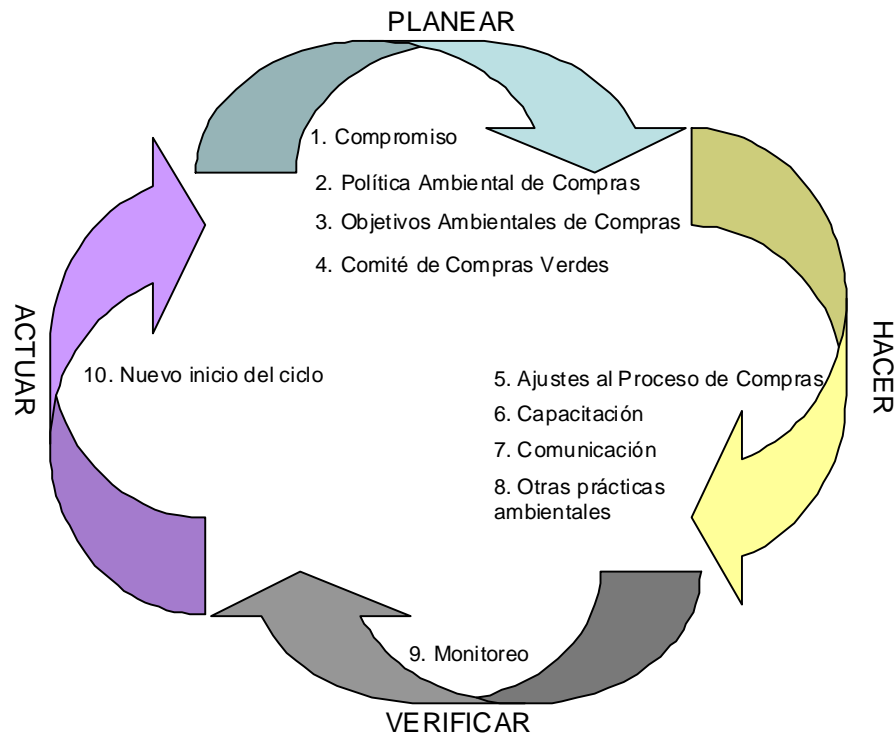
PLANEAR

1. Compromiso

2. Política Ambiental de Compras

3. Objetivos Ambientales de Compras

4. Comité de Compras Verdes

HACER

5. Ajustes al Proceso de Compras

6. Capacitación

7. Comunicación

8. Otras prácticas ambientales

VERIFICAR

9. Monitoreo

ACTUAR

10. Nuevo inicio del ciclo